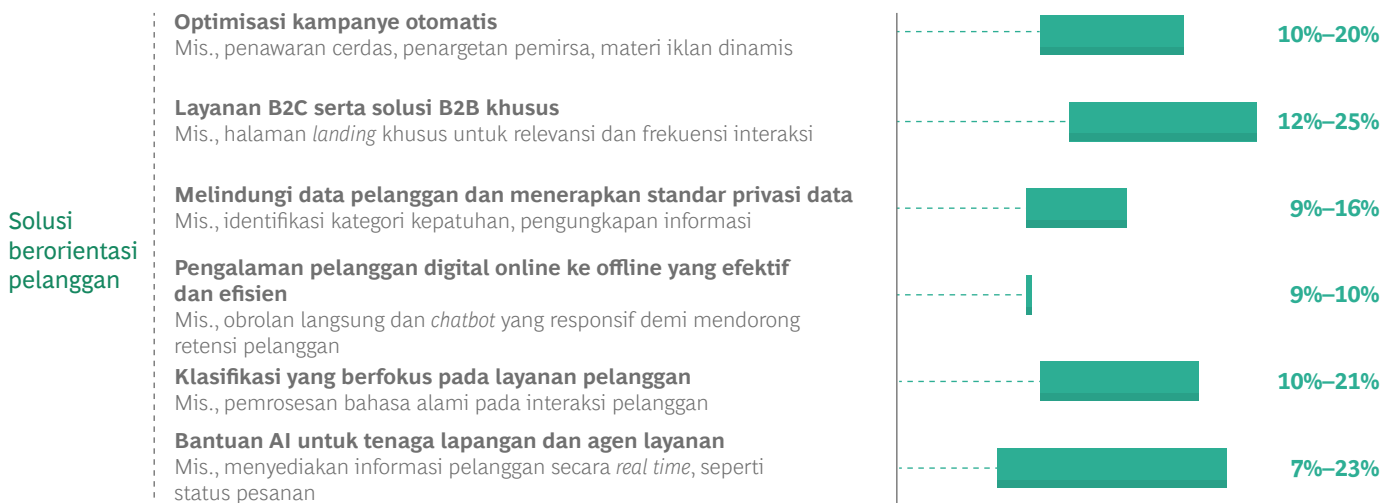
Solusi berorientasi pelanggan

**Optimisasi kampanye otomatis**
Mis., penawaran cerdas, penargetan pemirsa, materi iklan dinamis

10%–20%

**Layanan B2C serta solusi B2B khusus**
Mis., halaman *landing* khusus untuk relevansi dan frekuensi interaksi

12%–25%

**Melindungi data pelanggan dan menerapkan standar privasi data**
Mis., identifikasi kategori kepatuhan, pengungkapan informasi

9%–16%

**Pengalaman pelanggan digital online ke offline yang efektif dan efisien**
Mis., obrolan langsung dan *chatbot* yang responsif demi mendorong retensi pelanggan

9%–10%

**Klasifikasi yang berfokus pada layanan pelanggan**
Mis., pemrosesan bahasa alami pada interaksi pelanggan

10%–21%

**Bantuan AI untuk tenaga lapangan dan agen layanan**
Mis., menyediakan informasi pelanggan secara *real time*, seperti status pesanan

7%–23%